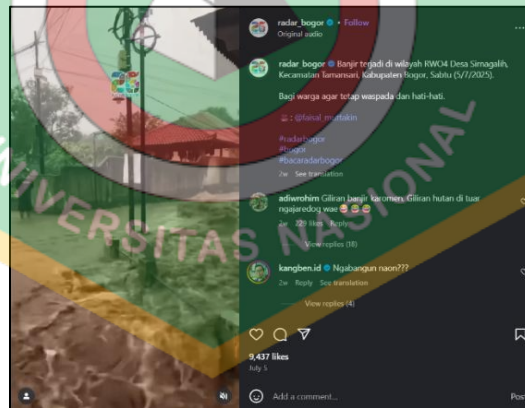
radar_bogor • Follow
Original audio

radar_bogor Banjir terjadi di wilayah RW04 Desa Simagalih, Kecamatan Tamansari, Kabupaten Bogor, Sabtu (5/7/2025).

Bagi warga agar tetap waspada dan hati-hati.

📷 : @faisal_muttakin

#radarbogor
#bogor
#bacaradarbogor

2w See translation

adiwrohim Giliran banjir karomeri. Giliran hutan di tuar ngajaredog wae 😂😂😂
2w 229 likes Reply
View replies (18)

kangben.id Ngabangun naon???
2w Reply See translation
View replies (4)

9,437 likes
July 5

Add a comment...
Post

UNIVERSITAS NASIONAL